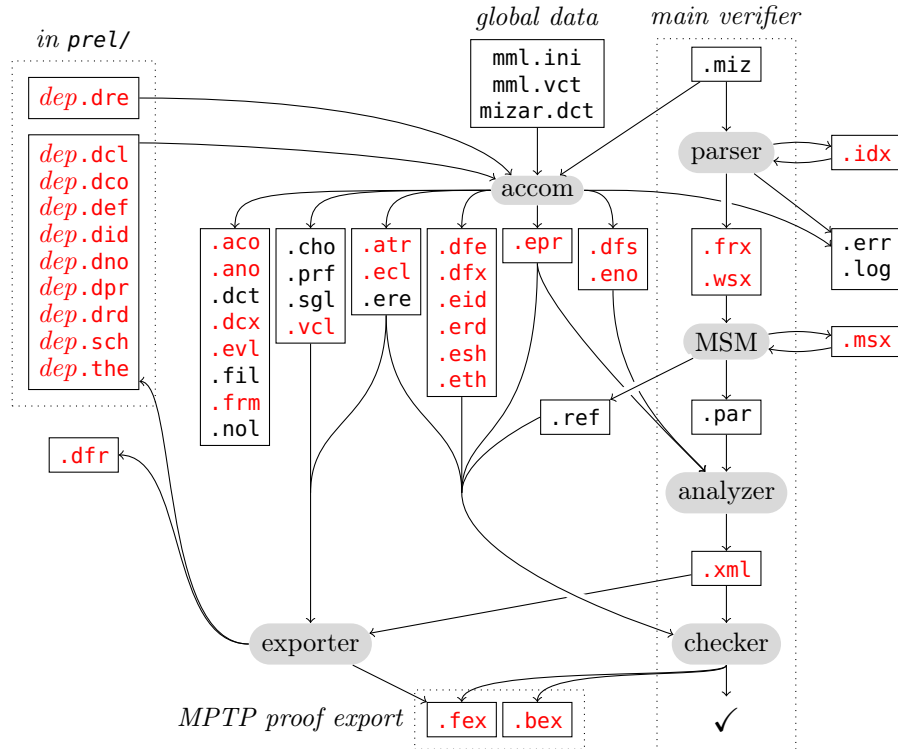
in prel/

global data

main verifier

dep.dre

mml.ini
mml.vct
mizar.dct

.miz

dep.dcl
dep.dco
dep.def
dep.did
dep.dno
dep.dpr
dep.drd
dep.sch
dep.the

accom

parser

.idx

.aco
.ano
.dct
.dcx
.evl
.fil
.frm
.nol

.cho
.prf
.sgl
.vcl

.atr
.ecl
.ere

.dfe
.dfx
.eid
.erd
.esh
.eth

.epr

.dfs
.eno

.frx
.wsx

.err
.log

MSM

.msx

.ref

.par

.dfr

analyzer

.xml

exporter

checker

MPTP proof export

.fex

.bex

✓